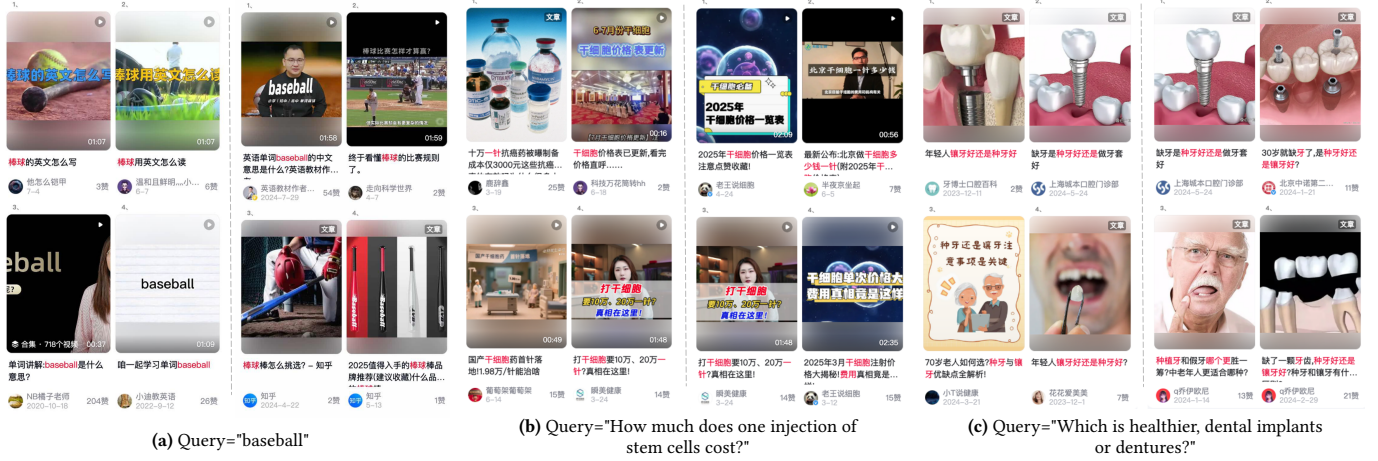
1.

棒球的英文怎么写

01:07

棒球的英文怎么写

他怎么钮甲 7-4 3赞

2.

棒球用英文怎么读

01:07

棒球用英文怎么读

温和且鲜明,...小... 6-7 6赞

3.

baseball

合集 · 718个视频 00:37

单词讲解:baseball是什么意思?

NB橘子老师 2020-10-18 204赞

4.

baseball

01:09

咱一起学习单词baseball

小迪教英语 2022-9-12 26赞

1.

baseball

01:58

英语单词baseball的中文意思是什么?英语教材作...

英语教材作者... 2024-7-29 54赞

2.

棒球比赛怎样才算赢?

01:59

终于看懂棒球的比赛规则了。

走向科学世界 4-7 2赞

3.

文章

棒球棒怎么挑选? - 知乎

知乎 2024-4-22 2赞

4.

文章

2025值得入手的棒球棒品牌推荐(建议收藏)什么品...

知乎 5-13 1赞

(a) Query="baseball"

1.

文章

十万一针抗癌药被曝制备成本仅3000元这批抗癌...

鹿辞鑫 6-19 25赞

2.

6-7月份干细胞

干细胞价格表更新

00:16

干细胞价格表已更新,看完价格直呼......

科技万花筒转hh 6-18 2赞

3.

00:49

国产干细胞药首针落地!1.98万/针能治啥

葡萄葡葡萄架 6-14 18赞

4.

打干细胞

要10万、20万一针?

真相在这里!

01:48

打干细胞要10万、20万一针?真相在这里!

瞬美健康 3-24 14赞

1.

文章

干细胞必藏

2025年

干细胞价格一览表

02:09

2025年干细胞价格一览表注意点赞收藏!

老王说细胞 4-24 4赞

2.

北京做干细胞一针多少钱

00:56

最新公布:北京做干细胞多少钱一针(附2025年下...

半夜欧坐起 6-5 7赞

3.

打干细胞

要10万、20万一针?

真相在这里!

01:48

打干细胞要10万、20万一针?真相在这里!

瞬美健康 3-24 14赞

4.

干细胞单次价格大

费用真相竟是这样

02:35

2025年3月干细胞注射价格大揭秘!费用背后竟是...

老王说细胞 3-26 5赞

(b) Query="How much does one injection of stem cells cost?"

1.

文章

年轻人镶牙好还是种牙好

牙博士口腔百科 2023-12-11 2赞

2.

缺牙是种牙好还是做牙套好

上海城市口腔门诊部 2024-5-24 4赞

3.

种牙还是镶牙注意事项是关键

70岁老人如何选?种牙与镶牙优缺点全解析!

小T说健康 2024-3-21 2赞

4.

年轻人镶牙好还是种牙好

花花爱美美 2023-12-1 7赞

1.

文章

缺牙是种牙好还是做牙套好

上海城市口腔门诊部 2024-5-24 4赞

2.

文章

30岁就缺牙了,是种牙好还是镶牙好?

北京中诺第二... 2024-1-21 11赞

3.

文章

种植牙和假牙哪个更胜一筹?中老年人更适合哪种?

q乔伊欧尼 2024-4-10 13赞

4.

文章

缺了一颗牙齿,种牙好还是镶牙好?种牙要有什...

q乔伊欧尼 2024-2-29 21赞

(c) Query="Which is healthier, dental implants or dentures?"